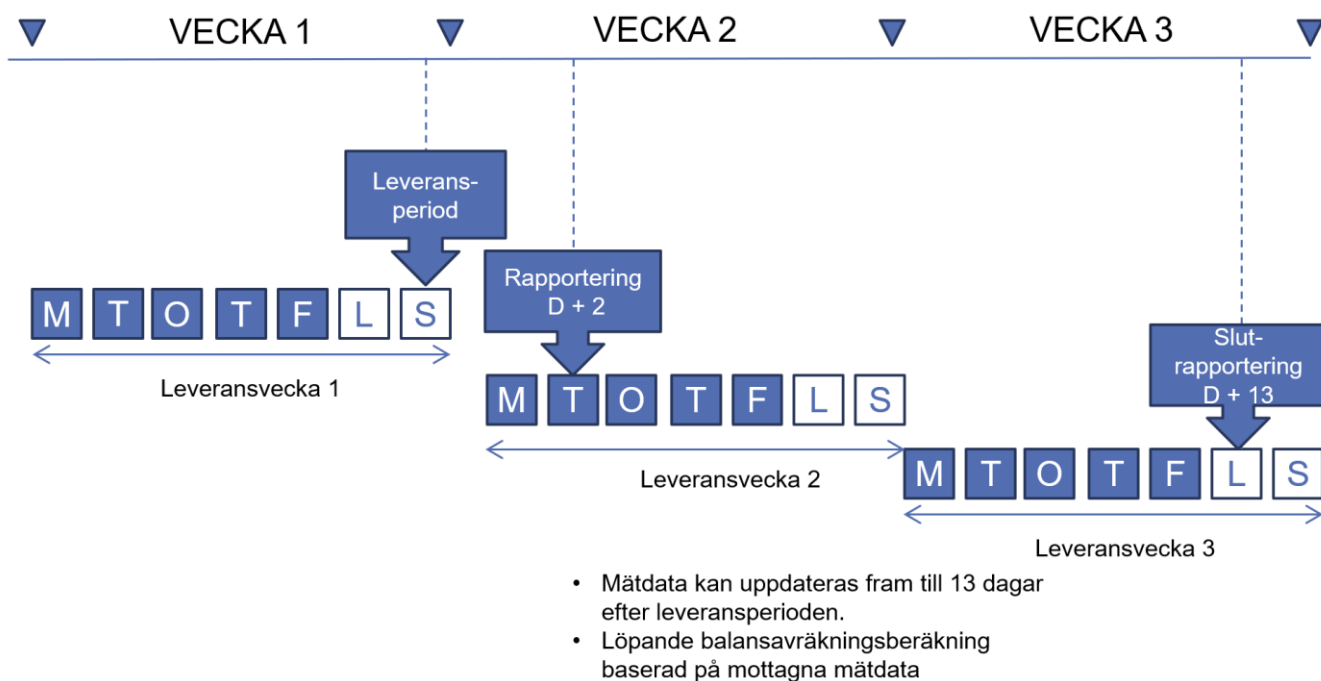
VECKA 1

VECKA 2

VECKA 3

Leveransperiod

M T O T F L S

Leveransvecka 1

Rapportering D + 2

M T O T F L S

Leveransvecka 2

Slutrapportering D + 13

M T O T F L S

Leveransvecka 3

• Mätdata kan uppdateras fram till 13 dagar efter leveransperioden.
• Löpande balansavräkningsberäkning baserad på mottagna mätdata